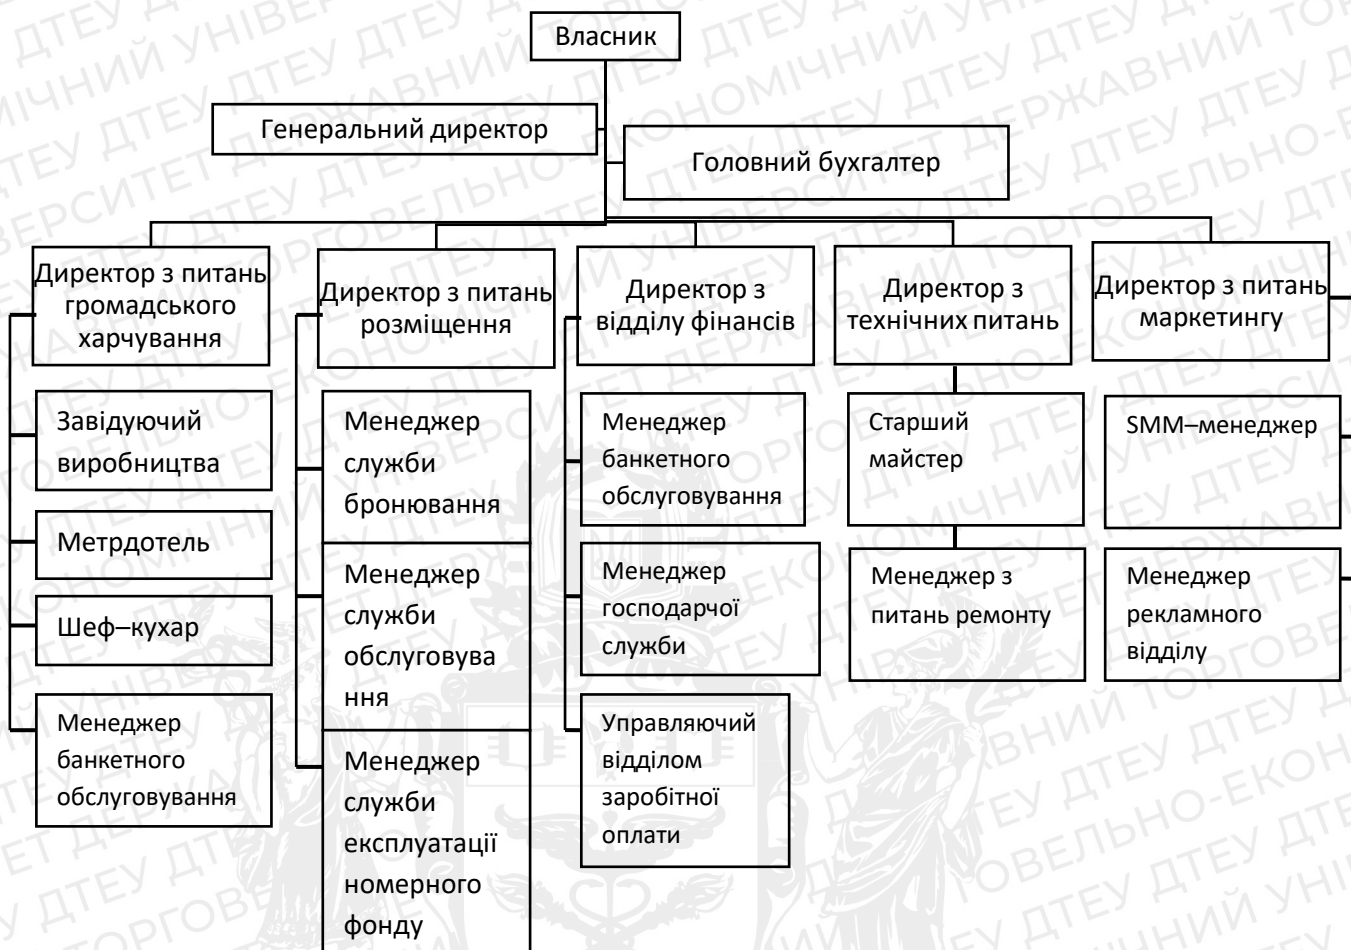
Власник

Генеральний директор

Головний бухгалтер

Директор з питань громадського харчування

Завідуючий виробництва

Метрдотель

Шеф–кухар

Менеджер банкетного обслуговування

Директор з питань розміщення

Менеджер служби бронювання

Менеджер служби обслуговування

Менеджер служби експлуатації номерного фонду

Директор з відділу фінансів

Менеджер банкетного обслуговування

Менеджер господарчої служби

Управляючий відділом заробітної оплати

Директор з технічних питань

Старший майстер

Менеджер з питань ремонту

Директор з питань маркетингу

SMM–менеджер

Менеджер рекламного відділу